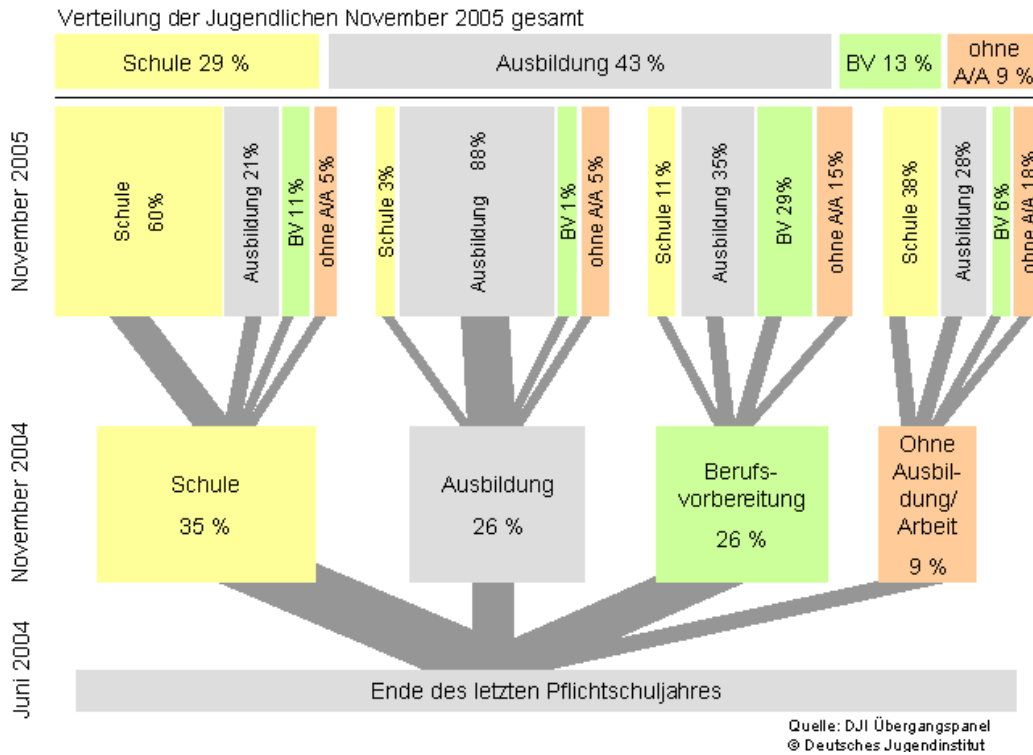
Verteilung der Jugendlichen November 2005 gesamt

Schule 29 %

Ausbildung 43 %

BV 13 %

ohne A/A 9 %

November 2005

Schule 60%

Ausbildung 21%

BV 11%

ohne A/A 5%

Schule 3%

Ausbildung 88%

BV 1%

ohne A/A 5%

Schule 11%

Ausbildung 35%

BV 29%

ohne A/A 15%

Schule 38%

Ausbildung 28%

BV 6%

ohne A/A 18%

November 2004

Schule 35 %

Ausbildung 26 %

Berufsvorbereitung 26 %

Ohne Ausbildung/ Arbeit 9 %

Juni 2004

Ende des letzten Pflichtschuljahres

Quelle: DJI Übergangspanel
© Deutsches Jugendinstitut